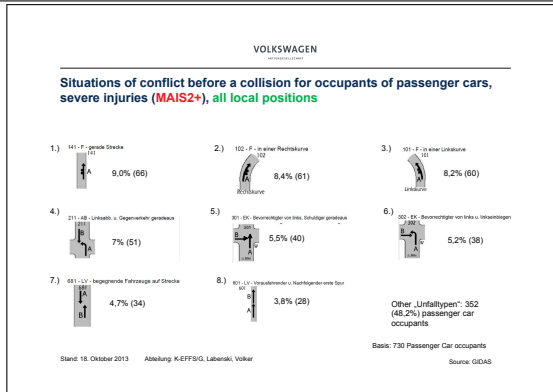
VOLKSWAGEN
AKTIENGESELLSCHAFT

Situations of conflict before a collision for occupants of passenger cars, severe injuries (MAIS2+), all local positions

1.) 141 - F - gerade Strecke
141
A
9,0% (66)

2.) 102 - F - in einer Rechtskurve
102
Rechtskurve
8,4% (61)

3.) 101 - F - in einer Linkskurve
101
Linkskurve
8,2% (60)

4.) 211 - AB - Linksabb. u. Gegenverkehr geradeaus
211
B
A
7% (51)

5.) 301 - EK - Bevorrechtigter von links, Schuldiger geradeaus
301
B
A
5,5% (40)

6.) 302 - EK - Bevorrechtigter von links u. linkseinbiegen
302
B
A
5,2% (38)

7.) 681 - LV - begegnende Fahrzeuge auf Strecke
681
A
B
4,7% (34)

8.) 601 - LV - Vorausfahrender u. Nachfolgender erste Spur
601
B
A
3,8% (28)

Other „Unfalltypen“: 352 (48,2%) passenger car occupants

Basis: 730 Passenger Car occupants

Stand: 18. Oktober 2013 Abteilung: K-EFFS/G, Labenski, Volker

Source: GIDAS